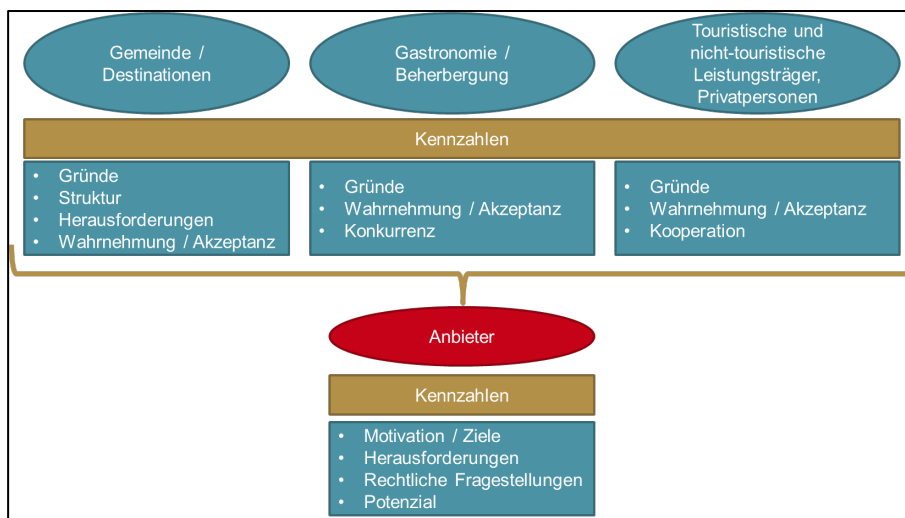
Gemeinde / Destinationen

Gastronomie / Beherbergung

Touristische und nicht-touristische Leistungsträger, Privatpersonen

Kennzahlen

- Gründe
- Struktur
- Herausforderungen
- Wahrnehmung / Akzeptanz

- Gründe
- Wahrnehmung / Akzeptanz
- Konkurrenz

- Gründe
- Wahrnehmung / Akzeptanz
- Kooperation

Anbieter

Kennzahlen

- Motivation / Ziele
- Herausforderungen
- Rechtliche Fragestellungen
- Potenzial